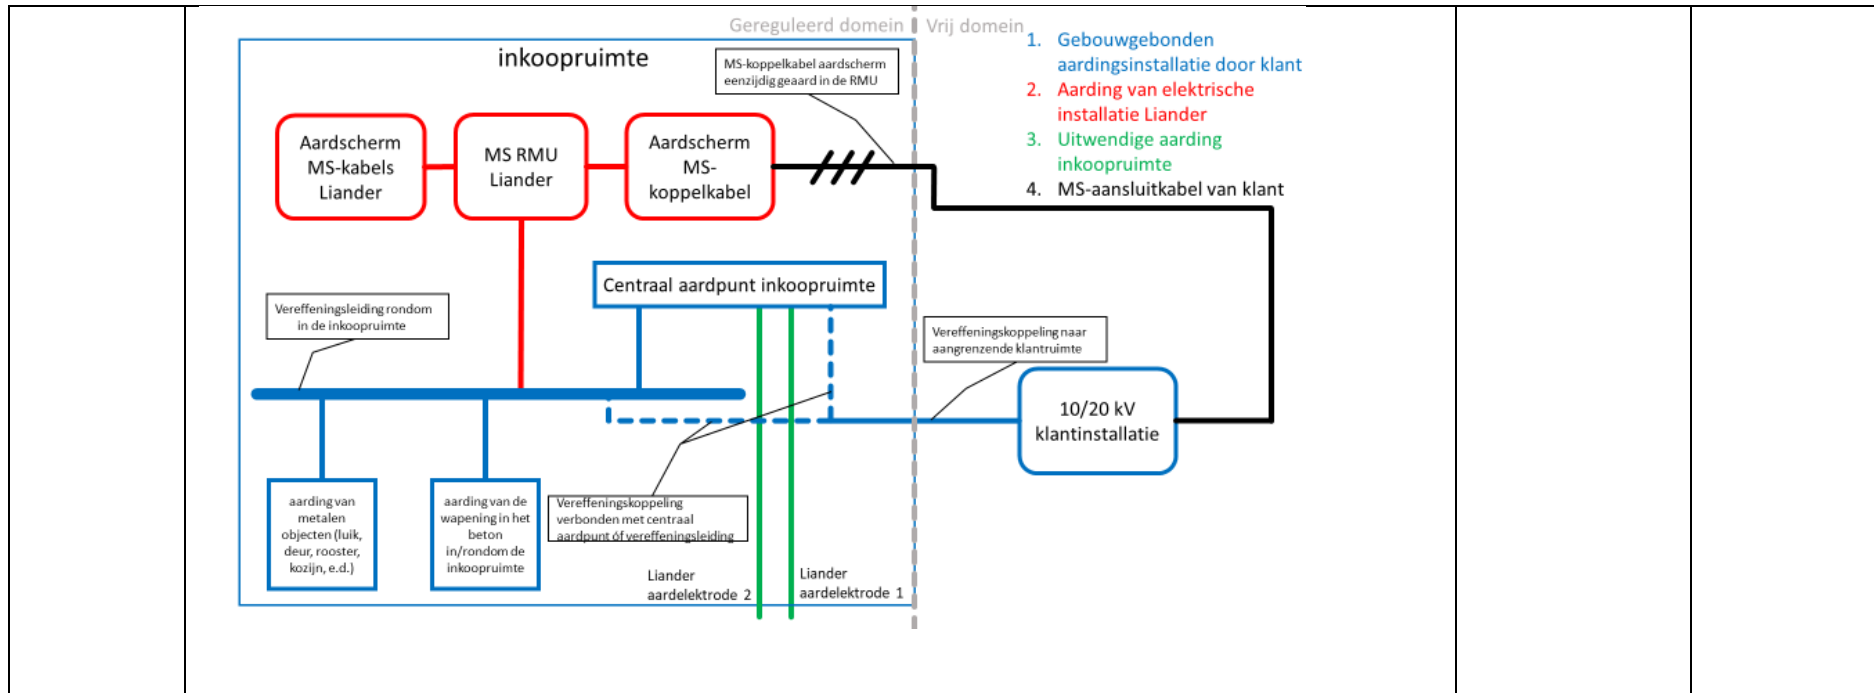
Gereguleerd domein | Vrij domein

1. Gebouwgebonden aardingsinstallatie door klant
2. Aarding van elektrische installatie Liander
3. Uitwendige aarding inkoopruimte
4. MS-aansluitkabel van klant

inkoopruimte

MS-koppelkabel aardscherm eenzijdig geaard in de RMU

Aardscherm MS-kabels Liander

MS RMU Liander

Aardscherm MS-koppelkabel

Centraal aardpunt inkoopruimte

Vereffeningsleiding rondom in de inkoopruimte

Vereffeningskoppeling naar aangrenzende klantruimte

10/20 kV klantinstallatie

aarding van metalen objecten (luik, deur, rooster, kozijn, e.d.)

aarding van de wapening in het beton in/rondom de inkoopruimte

Vereffeningskoppeling verbonden met centraal aardpunt óf vereffeningsleiding

Liander aardelektrode 2

Liander aardelektrode 1